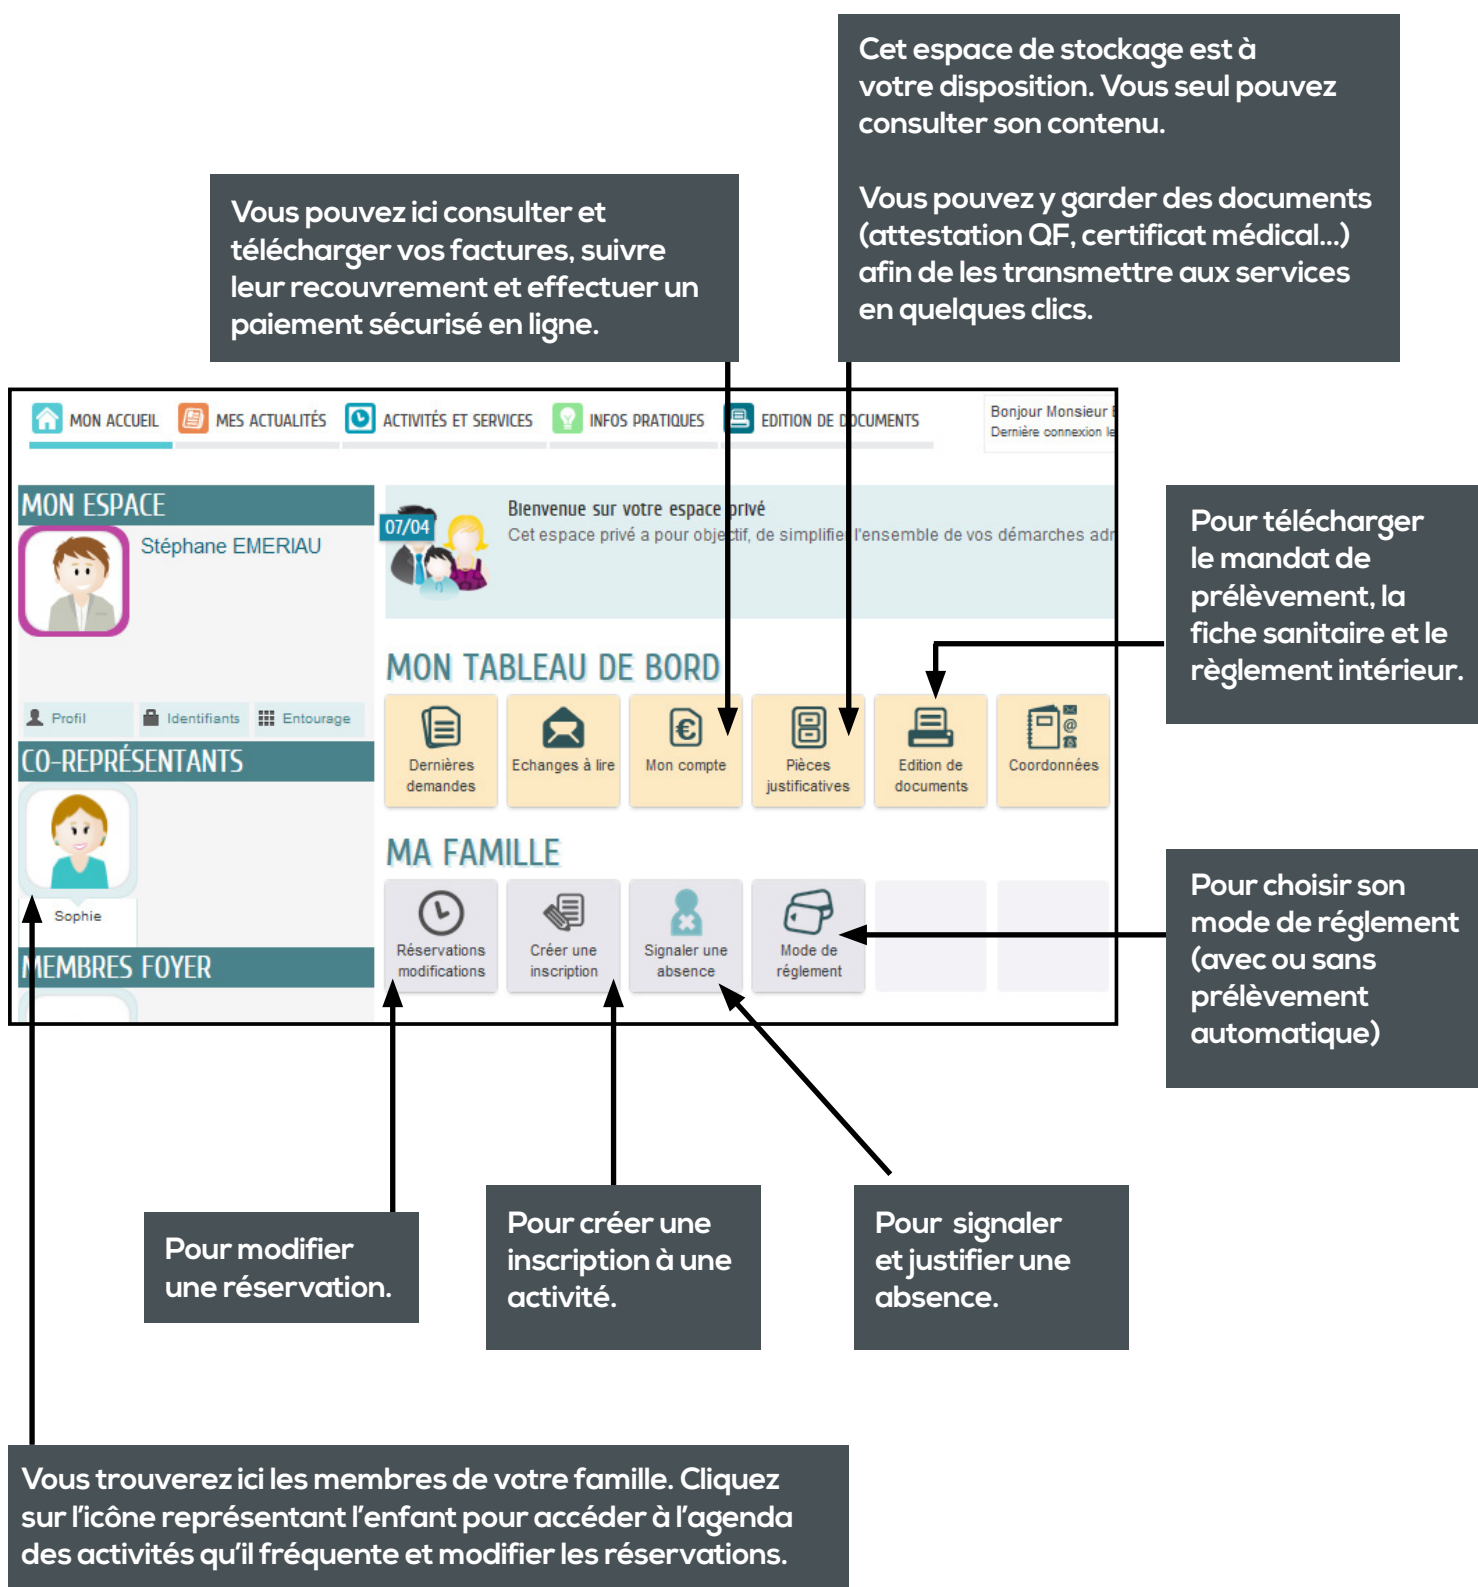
Cet espace de stockage est à votre disposition. Vous seul pouvez consulter son contenu.

Vous pouvez y garder des documents (attestation QF, certificat médical...) afin de les transmettre aux services en quelques clics.

Vous pouvez ici consulter et télécharger vos factures, suivre leur recouvrement et effectuer un paiement sécurisé en ligne.

MON ACCUEIL MES ACTUALITÉS ACTIVITÉS ET SERVICES INFOS PRATIQUES EDITION DE DOCUMENTS

Bonjour Monsieur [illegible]
Dernière connexion le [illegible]

MON ESPACE
Stéphane EMERIAU
Profil Identifiants Entourage

07/04
Bienvenue sur votre espace privé
Cet espace privé a pour objectif, de simplifier l'ensemble de vos démarches adr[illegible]

MON TABLEAU DE BORD
Dernières demandes
Echanges à lire
Mon compte
Pièces justificatives
Edition de documents
Coordonnées

Pour télécharger le mandat de prélèvement, la fiche sanitaire et le règlement intérieur.

CO-REPRÉSENTANTS
Sophie
MEMBRES FOYER

MA FAMILLE
Réservations modifications
Créer une inscription
Signaler une absence
Mode de réglement

Pour choisir son mode de réglement (avec ou sans prélèvement automatique)

Pour modifier une réservation.

Pour créer une inscription à une activité.

Pour signaler et justifier une absence.

Vous trouverez ici les membres de votre famille. Cliquez sur l'icône représentant l'enfant pour accéder à l'agenda des activités qu'il fréquente et modifier les réservations.